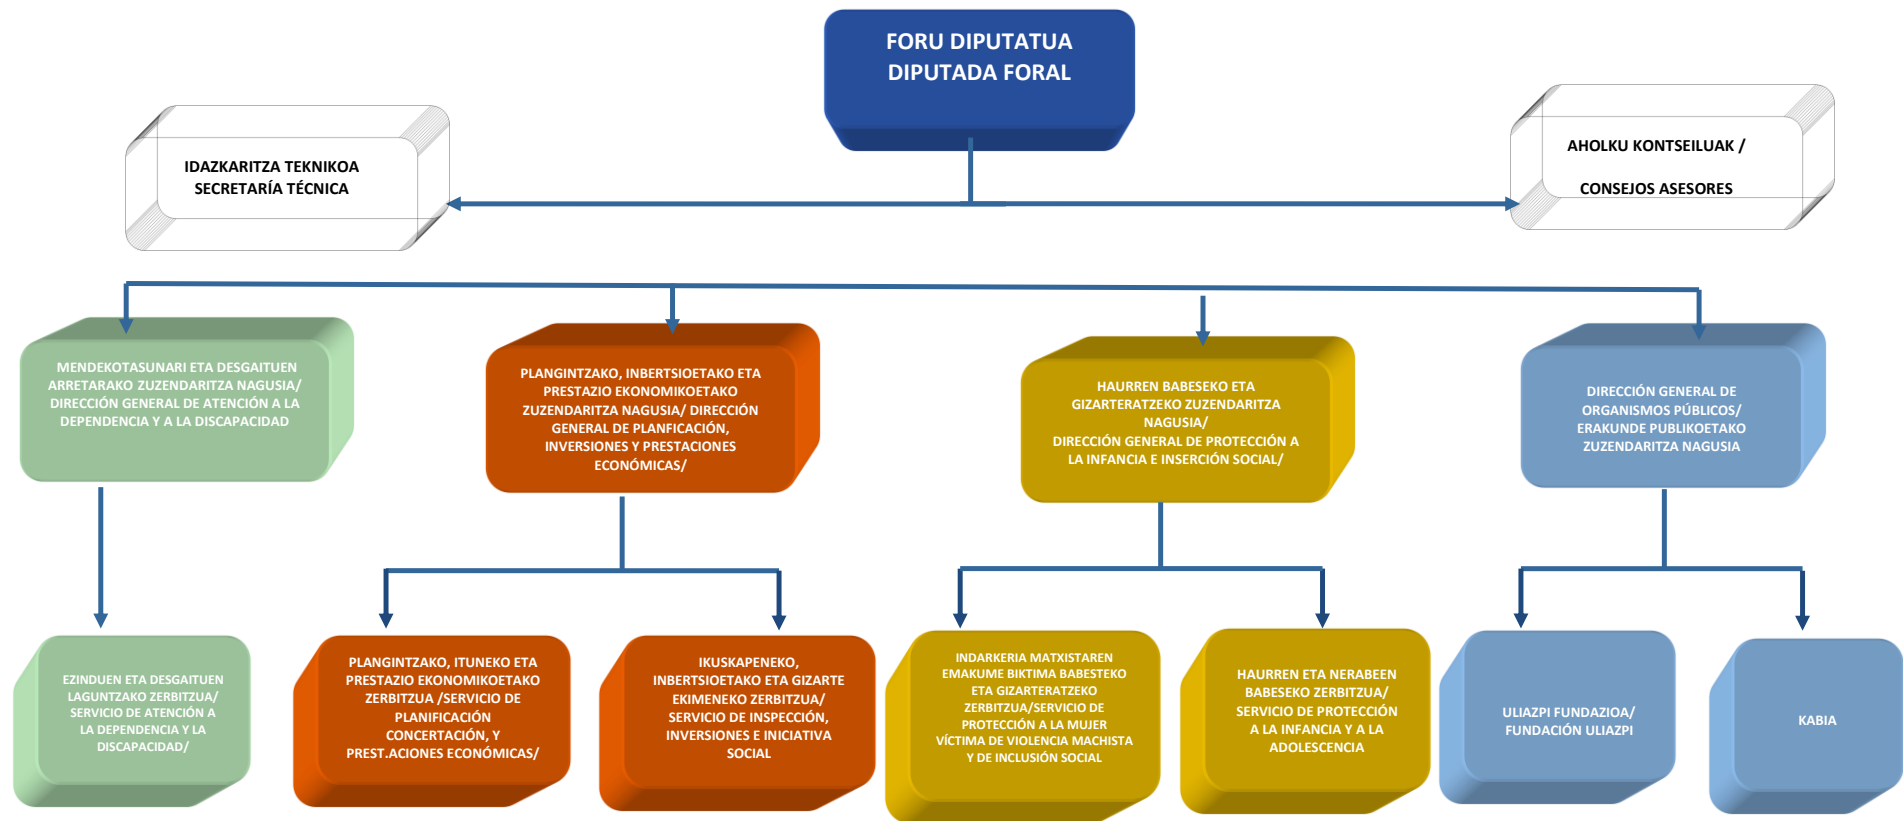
FORU DIPUTATUA
DIPUTADA FORAL

IDAZKARITZA TEKNIKOA
SECRETARÍA TÉCNICA

AHOLKU KONTSEILUAK /
CONSEJOS ASESORES

MENDEKOTASUNARI ETA DESGAITUEN ARRETARAKO ZUZENDARITZA NAGUSIA/ DIRECCIÓN GENERAL DE ATENCIÓN A LA DEPENDENCIA Y A LA DISCAPACIDAD

PLANGINTZAKO, INBERTSIOETAKO ETA PRESTAZIO EKONOMIKOETAKO ZUZENDARITZA NAGUSIA/ DIRECCIÓN GENERAL DE PLANFICACIÓN, INVERSIONES Y PRESTACIONES ECONÓMICAS/

HAURREN BABESEKO ETA GIZARTERATZEKO ZUZENDARITZA NAGUSIA/
DIRECCIÓN GENERAL DE PROTECCIÓN A LA INFANCIA E INSERCIÓN SOCIAL/

DIRECCIÓN GENERAL DE ORGANISMOS PÚBLICOS/ ERAKUNDE PUBLIKOETAKO ZUZENDARITZA NAGUSIA

EZINDUEN ETA DESGAITUEN LAGUNTZAKO ZERBITZUA/ SERVICIO DE ATENCIÓN A LA DEPENDENCIA Y LA DISCAPACIDAD/

PLANGINTZAKO, ITUNEKO ETA PRESTAZIO EKONOMIKOETAKO ZERBITZUA /SERVICIO DE PLANIFICACIÓN CONCERTACIÓN, Y PREST.ACIONES ECONÓMICAS/

IKUSKAPENEKO, INBERTSIOETAKO ETA GIZARTE EKIMENEKO ZERBITZUA/ SERVICIO DE INSPECCIÓN, INVERSIONES E INICIATIVA SOCIAL

INDARKERIA MATXISTAREN EMAKUME BIKTIMA BABESTEKO ETA GIZARTERATZEKO ZERBITZUA/SERVICIO DE PROTECCIÓN A LA MUJER VÍCTIMA DE VIOLENCIA MACHISTA Y DE INCLUSIÓN SOCIAL

HAURREN ETA NERABEEN BABESEKO ZERBITZUA/ SERVICIO DE PROTECCIÓN A LA INFANCIA Y A LA ADOLESCENCIA

ULIAZPI FUNDAZIOA/ FUNDACIÓN ULIAZPI

KABIA